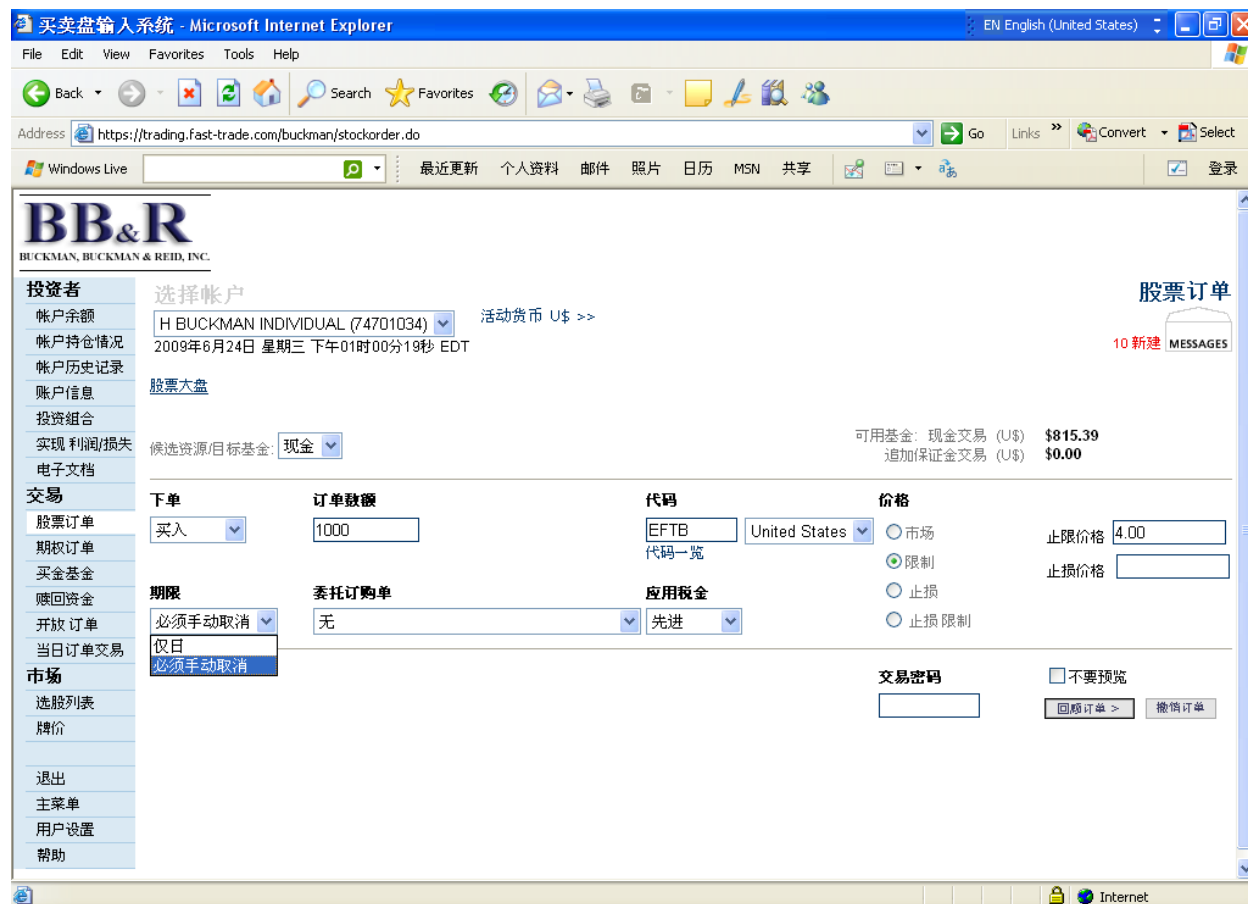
买卖盘输入系统 - Microsoft Internet Explorer

EN English (United States)

File Edit View Favorites Tools Help

Back Search Favorites

Address https://trading.fast-trade.com/buckman/stockorder.do Go Links Convert Select

Windows Live 最近更新 个人资料 邮件 照片 日历 MSN 共享 登录

BB&R
BUCKMAN, BUCKMAN & REID, INC.

投资者
帐户余额
帐户持仓情况
帐户历史记录
账户信息
投资组合
实现 利润/损失
电子文档
交易
股票订单
期权订单
买金基金
赎回资金
开放 订单
当日订单交易
市场
选股列表
牌价

退出
主菜单
用户设置
帮助

选择帐户
H BUCKMAN INDIVIDUAL (74701034)
活动货币 U$ >>
2009年6月24日 星期三 下午01时00分19秒 EDT

股票订单
10 新建 MESSAGES

股票大盘

候选资源/目标基金: 现金

可用基金: 现金交易 (U$) $815.39
追加保证金交易 (U$) $0.00

下单
买入

订单数额
1000

代码
EFTB
United States
代码一览

价格
市场
限制
止损
止损 限制

止限价格 4.00
止损价格

期限
必须手动取消
仅日
必须手动取消

委托订购单
无

应用税金
先进

交易密码

不要预览
回顾订单 >
撤销订单

Internet